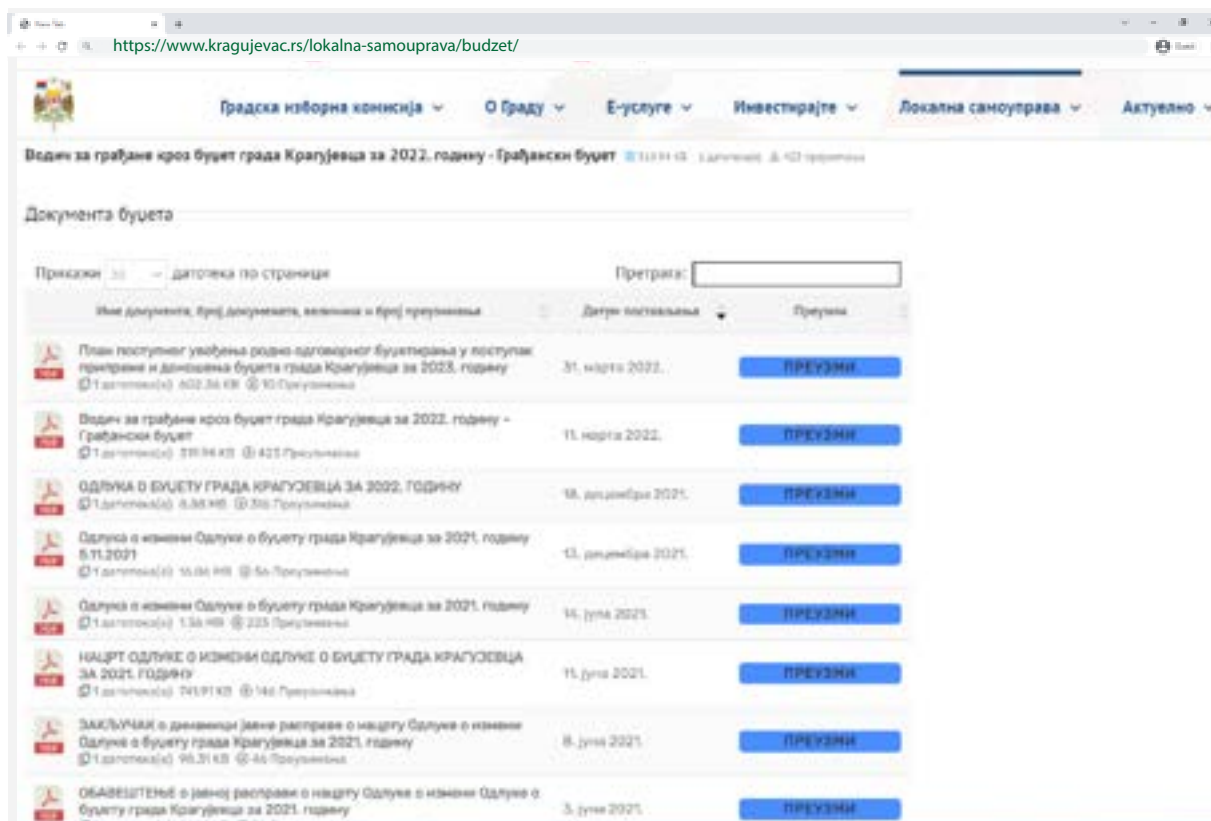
https://www.kragujevac.rs/lokalna-samouprava/budzet/

Градска изборна комисија ⌄ О Граду ⌄ Е-услуге ⌄ Инвестирајте ⌄ Локална самоуправа ⌄ Актуелно ⌄

Водич за грађане кроз буџет града Крагујевца за 2022. годину - Грађански буџет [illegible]

Документа буџета

Прикажи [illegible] датотека по страници Претрага:

| Име документа, број докумената, величина и број преузимања | Датум постављања | Преузми |
|---|---|---|
| План поступног увођења родно одговорног буџетирања у поступак припреме и доношења буџета града Крагујевца за 2023. годину 1 датотека(е) 602.36 KB 10 Преузимања | 31. марта 2022. | ПРЕУЗМИ |
| Водич за грађане кроз буџет града Крагујевца за 2022. годину – Грађански буџет 1 датотека(е) 319.94 KB 425 Преузимања | 11. марта 2022. | ПРЕУЗМИ |
| ОДЛУКА О БУЏЕТУ ГРАДА КРАГУЈЕВЦА ЗА 2022. ГОДИНУ 1 датотека(е) 8.88 MB 316 Преузимања | 18. децембра 2021. | ПРЕУЗМИ |
| Одлука о измени Одлуке о буџету града Крагујевца за 2021. годину 5.11.2021 1 датотека(е) 16.06 MB 56 Преузимања | 13. децембра 2021. | ПРЕУЗМИ |
| Одлука о измени Одлуке о буџету града Крагујевца за 2021. годину 1 датотека(е) 1.56 MB 225 Преузимања | 14. јуна 2021. | ПРЕУЗМИ |
| НАЦРТ ОДЛУКЕ О ИЗМЕНИ ОДЛУКЕ О БУЏЕТУ ГРАДА КРАГУЈЕВЦА ЗА 2021. ГОДИНУ 1 датотека(е) 741.91 KB 146 Преузимања | 11. јуна 2021. | ПРЕУЗМИ |
| ЗАКЉУЧАК о динамици јавне расправе о нацрту Одлуке о измени Одлуке о буџету града Крагујевца за 2021. годину 1 датотека(е) 98.31 KB 46 Преузимања | 8. јуна 2021. | ПРЕУЗМИ |
| ОБАВЕШТЕЊЕ о јавној расправи о нацрту Одлуке о измени Одлуке о буџету града Крагујевца за 2021. годину | 3. јуна 2021. | ПРЕУЗМИ |